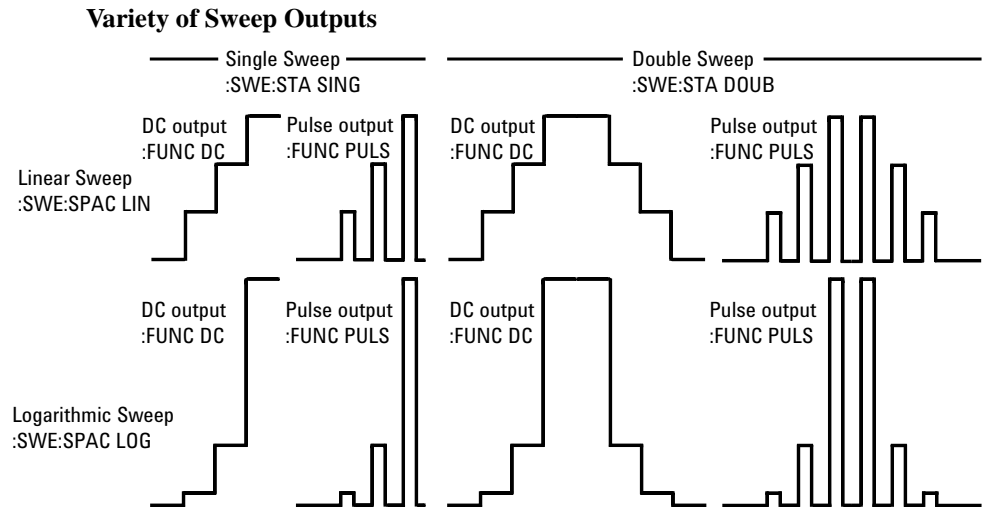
Variety of Sweep Outputs

Single Sweep
:SWE:STA SING

Double Sweep
:SWE:STA DOUB

Linear Sweep
:SWE:SPAC LIN

DC output
:FUNC DC

Pulse output
:FUNC PULS

DC output
:FUNC DC

Pulse output
:FUNC PULS

Logarithmic Sweep
:SWE:SPAC LOG

DC output
:FUNC DC

Pulse output
:FUNC PULS

DC output
:FUNC DC

Pulse output
:FUNC PULS